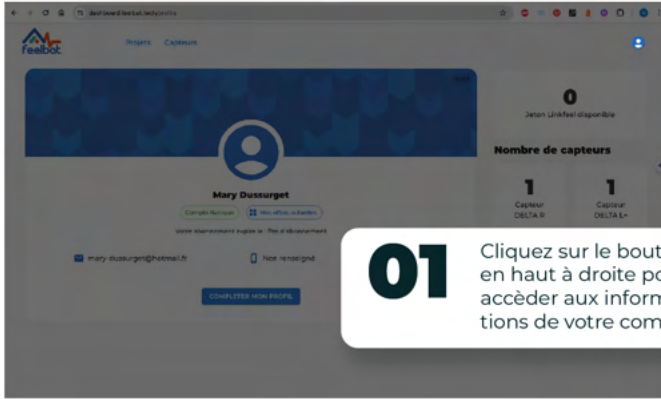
feelbat

Projets Capteurs

Mary Dussurget

Compte fiscalisé

Mon offre, à Barbier

Votre abonnement expire le : Pas d'abonnement

mary.dussurget@hotmail.fr

Non renseigné

COMPLETER MON PROFIL

0

Jeton Linkfeel disponible

Nombre de capteurs

1

Capteur DELTA R

1

Capteur DELTA E+

01

Cliquez sur le bout en haut à droite po accèder aux inform tions de votre com